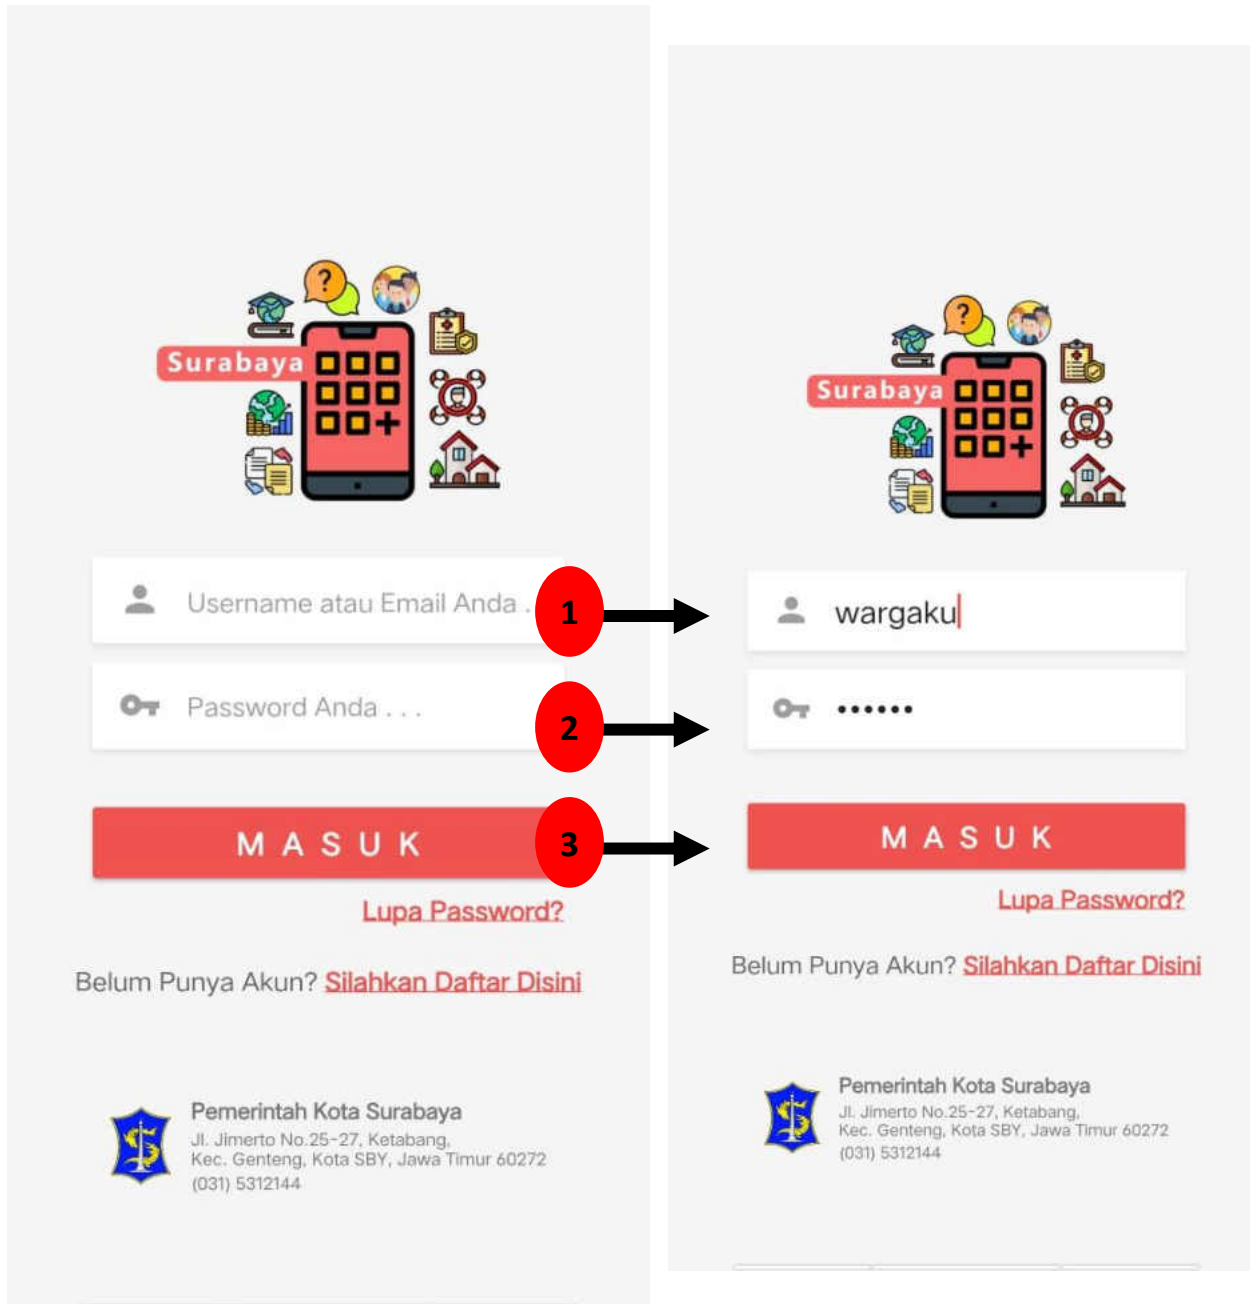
Surabaya

Username atau Email Anda .

Password Anda . . .

MASUK

Lupa Password?

Belum Punya Akun? Silahkan Daftar Disini

Pemerintah Kota Surabaya
Jl. Jimerto No.25-27, Ketabang, Kec. Genteng, Kota SBY, Jawa Timur 60272
(031) 5312144

1

2

3

Surabaya

wargaku

••••••

MASUK

Lupa Password?

Belum Punya Akun? Silahkan Daftar Disini

Pemerintah Kota Surabaya
Jl. Jimerto No.25-27, Ketabang, Kec. Genteng, Kota SBY, Jawa Timur 60272
(031) 5312144